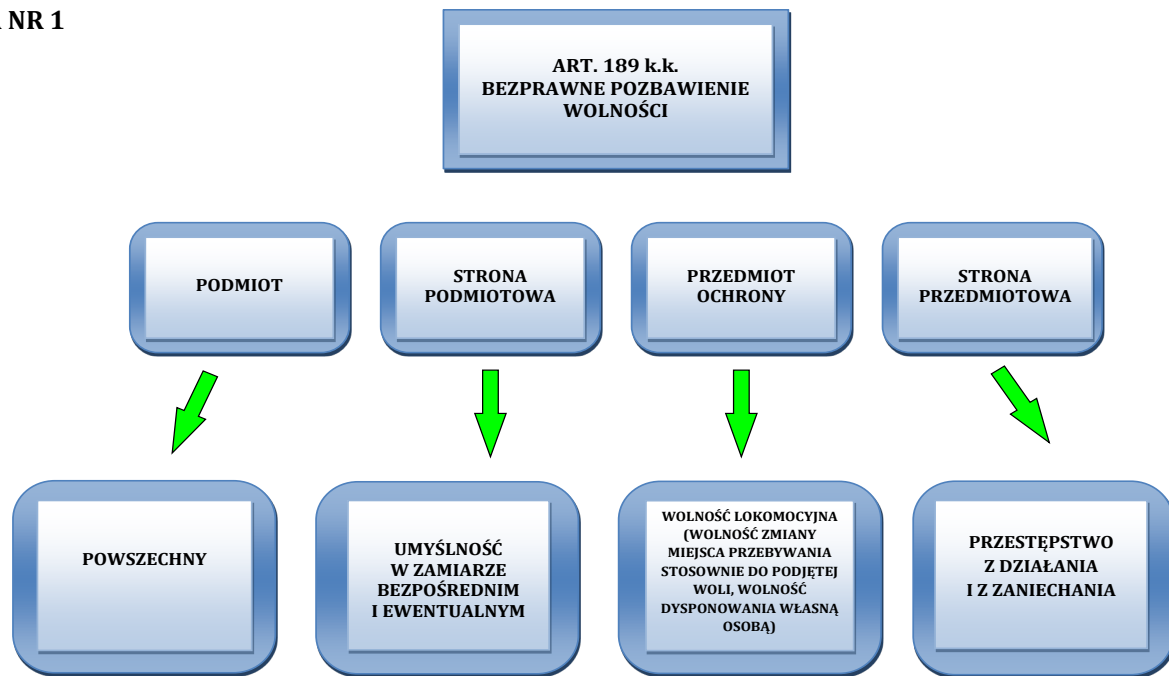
NR 1

ART. 189 k.k.
BEZPRAWNE POZBAWIENIE WOLNOŚCI

PODMIOT

STRONA PODMIOTOWA

PRZEDMIOT OCHRONY

STRONA PRZEDMIOTOWA

POWSZECHNY

UMYŚLNOŚĆ W ZAMIARZE BEZPOŚREDNIM I EWENTUALNYM

WOLNOŚĆ LOKOMOCYJNA (WOLNOŚĆ ZMIANY MIEJSCA PRZEBYWANIA STOSOWNIE DO PODJĘTEJ WOLI, WOLNOŚĆ DYSPONOWANIA WŁASNĄ OSOBĄ)

PRZESTĘPSTWO Z DZIAŁANIA I Z ZANIECHANIA